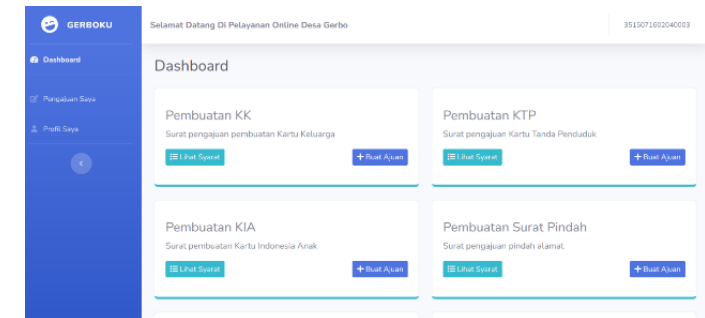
GERBOKU

Dashboard

Pengajuan Saya

Profil Saya

Selamat Datang Di Pelayanan Online Desa Gerbo

3515071602040003

Dashboard

Pembuatan KK

Surat pengajuan pembuatan Kartu Keluarga

Lihat Syarat

+ Buat Ajuan

Pembuatan KTP

Surat pengajuan Kartu Tanda Penduduk

Lihat Syarat

+ Buat Ajuan

Pembuatan KIA

Surat pembuatan Kartu Indonesia Anak

Lihat Syarat

+ Buat Ajuan

Pembuatan Surat Pindah

Surat pengajuan pindah alamat

Lihat Syarat

+ Buat Ajuan